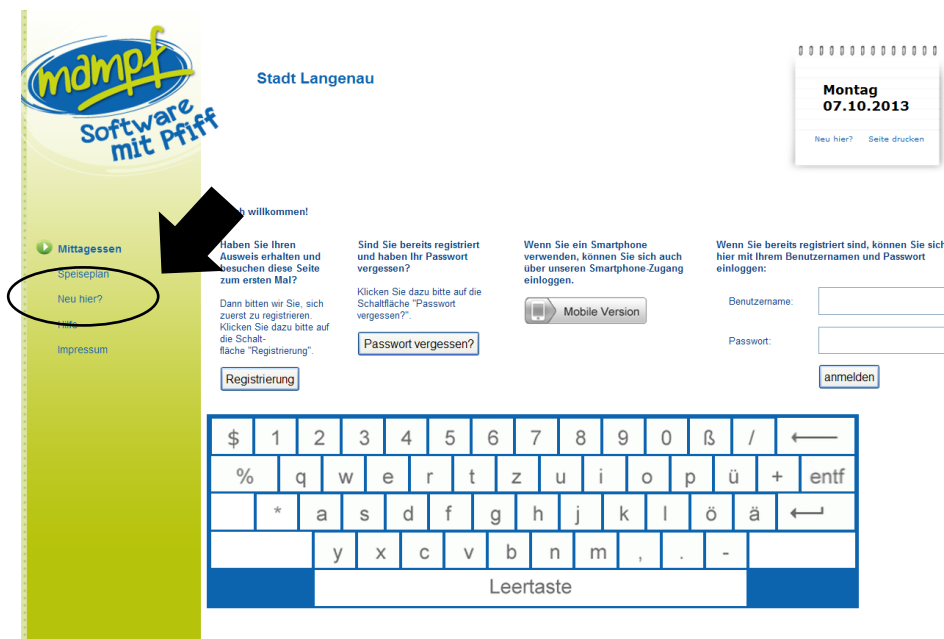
mampf
Software mit Pfiff

Stadt Langenau

Montag
07.10.2013

Neu hier? Seite drucken

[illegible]h willkommen!

Mittagessen
Speiseplan
Neu hier?
Hilfe
Impressum

Haben Sie Ihren Ausweis erhalten und besuchen diese Seite zum ersten Mal?

Dann bitten wir Sie, sich zuerst zu registrieren. Klicken Sie dazu bitte auf die Schaltfläche "Registrierung".

Registrierung

Sind Sie bereits registriert und haben Ihr Passwort vergessen?

Klicken Sie dazu bitte auf die Schaltfläche "Passwort vergessen?".

Passwort vergessen?

Wenn Sie ein Smartphone verwenden, können Sie sich auch über unseren Smartphone-Zugang einloggen.

Mobile Version

Wenn Sie bereits registriert sind, können Sie sich hier mit Ihrem Benutzernamen und Passwort einloggen:

Benutzername:

Passwort:

anmelden

$ 1 2 3 4 5 6 7 8 9 0 ß / ⟵
% q w e r t z u i o p ü + entf
* a s d f g h j k l ö ä
y x c v b n m , . -
Leertaste